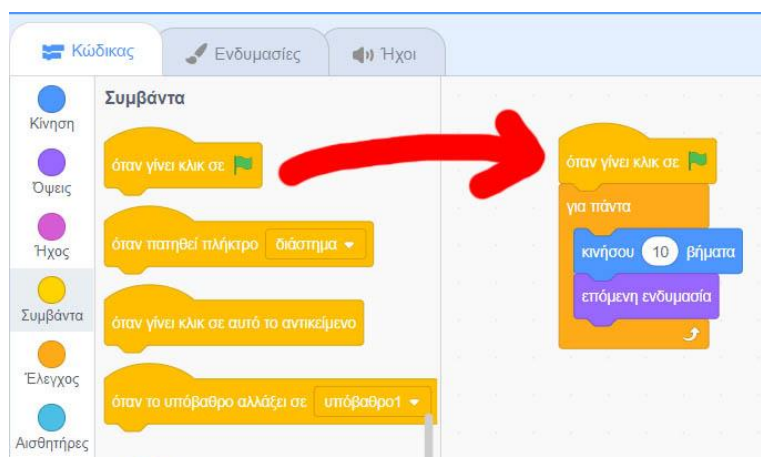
Κώδικας
Ενδυμασίες
Ήχοι
Κίνηση
Όψεις
Ήχος
Συμβάντα
Έλεγχος
Αισθητήρες
Συμβάντα
όταν γίνει κλικ σε
όταν πατηθεί πλήκτρο διάστημα
όταν γίνει κλικ σε αυτό το αντικείμενο
όταν το υπόβαθρο αλλάξει σε υπόβαθρο1
όταν γίνει κλικ σε
για πάντα
κινήσου 10 βήματα
επόμενη ενδυμασία